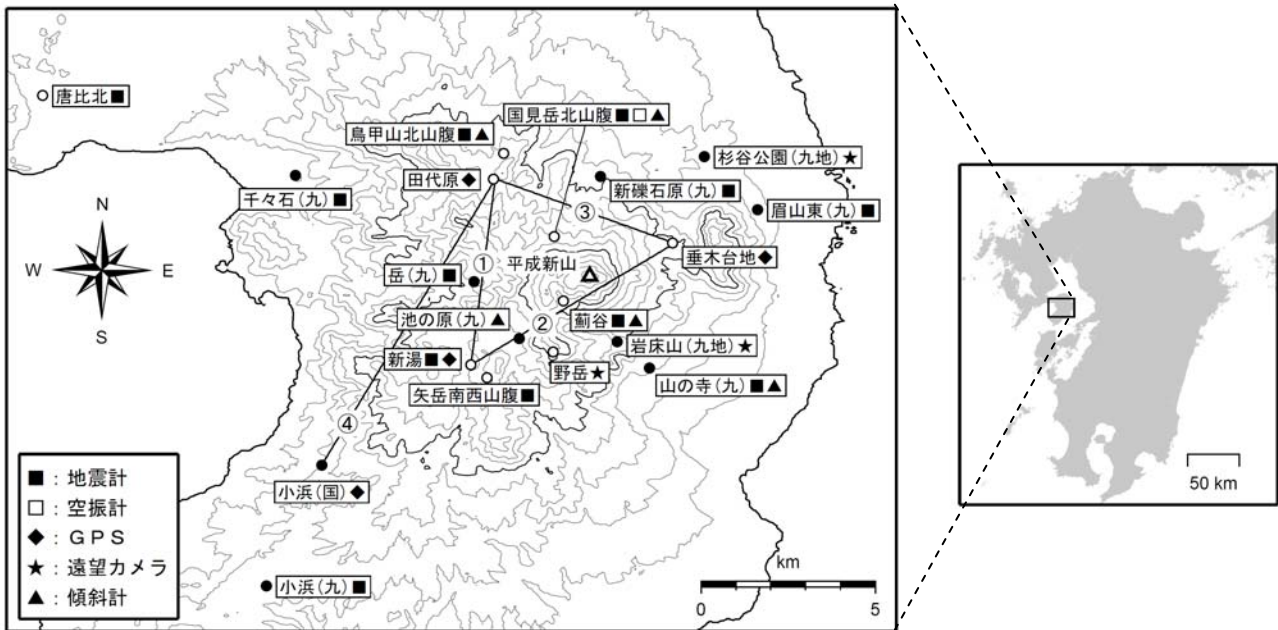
唐比北■

国見岳北山腹■□▲

鳥甲山北山腹■▲

杉谷公園(九地)★

田代原◆

新礫石原(九)■

千々石(九)■

眉山東(九)■

③

N

W

E

S

①

平成新山

垂木台地◆

岳(九)■

池の原(九)▲

②

薊谷■▲

新湯■◆

岩床山(九地)★

野岳★

山の寺(九)■▲

矢岳南西山腹■

④

■:地震計
□:空振計
◆:GPS
★:遠望カメラ
▲:傾斜計

小浜(国)◆

小浜(九)■

km

0

5

50 km